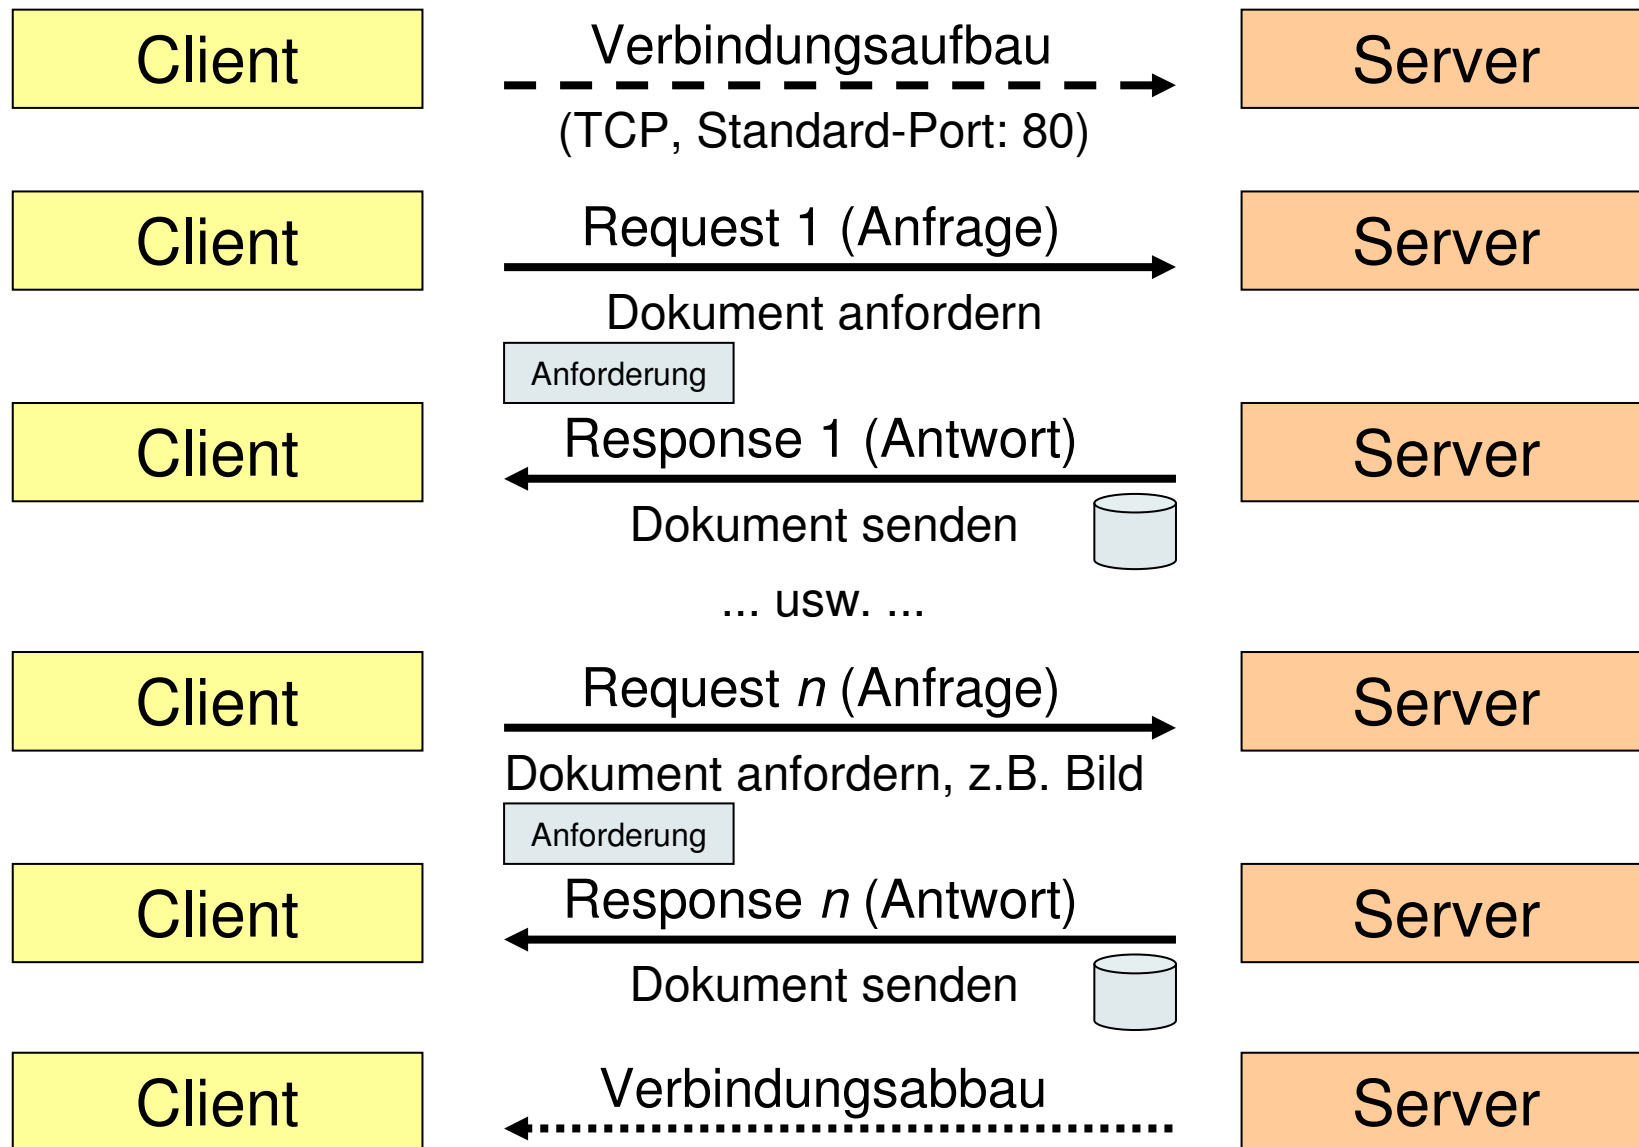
Client

Verbindungsaufbau

(TCP, Standard-Port: 80)

Server

Client

Request 1 (Anfrage)

Dokument anfordern

Server

Anforderung

Client

Response 1 (Antwort)

Dokument senden

Server

... usw. ...

Client

Request $n$ (Anfrage)

Dokument anfordern, z.B. Bild

Server

Anforderung

Client

Response $n$ (Antwort)

Dokument senden

Server

Client

Verbindungsabbau

Server